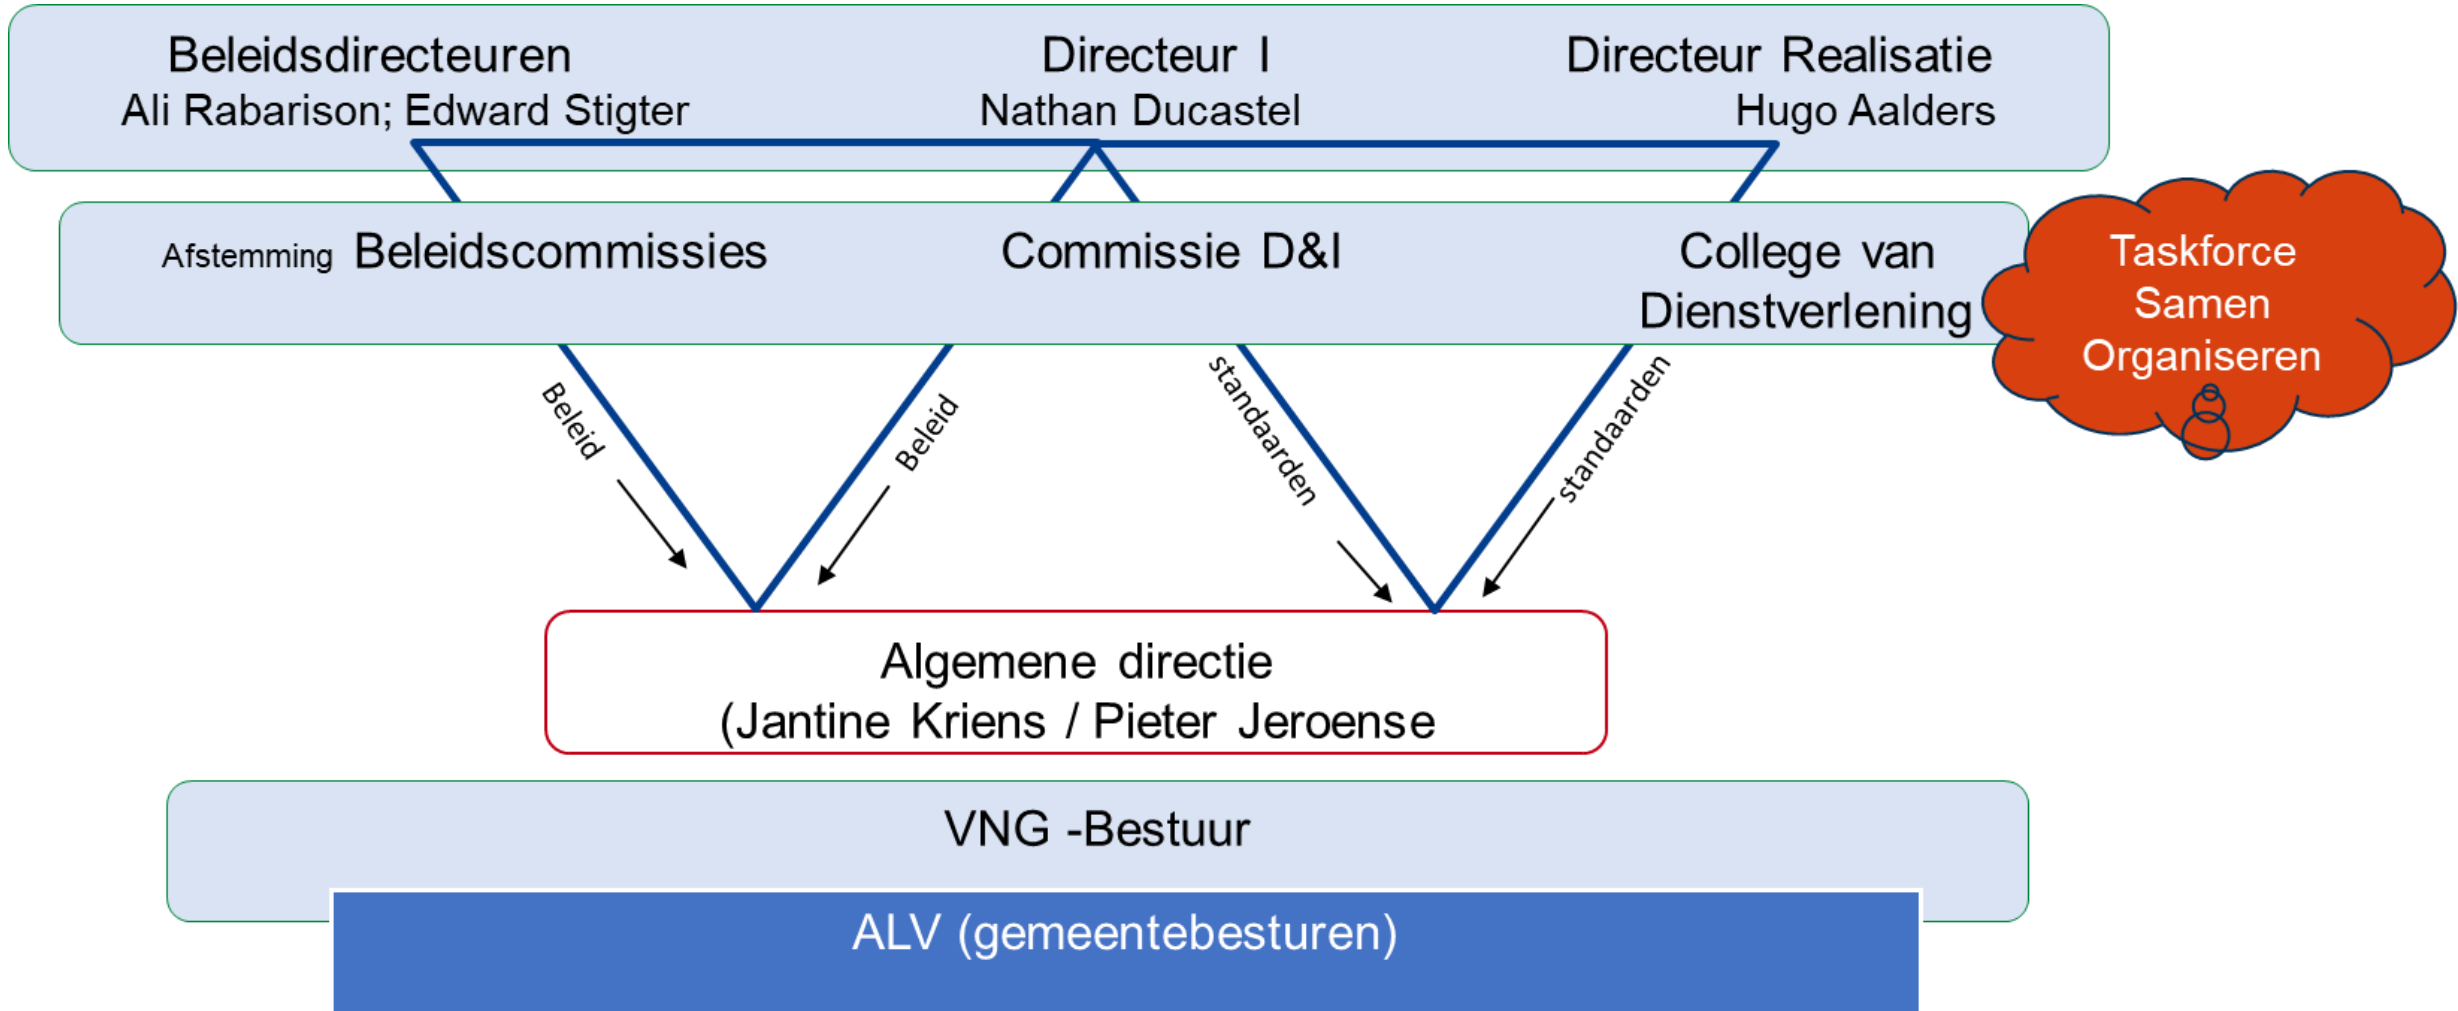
Beleidsdirecteuren
Ali Rabarison; Edward Stigter

Directeur I
Nathan Ducastel

Directeur Realisatie
Hugo Aalders

Afstemming Beleidscommissies

Commissie D&I

College van Dienstverlening

Taskforce Samen Organiseren

Beleid

Beleid

standaarden

standaarden

Algemene directie
(Jantine Kriens / Pieter Jeroense

VNG -Bestuur

ALV (gemeentebesturen)